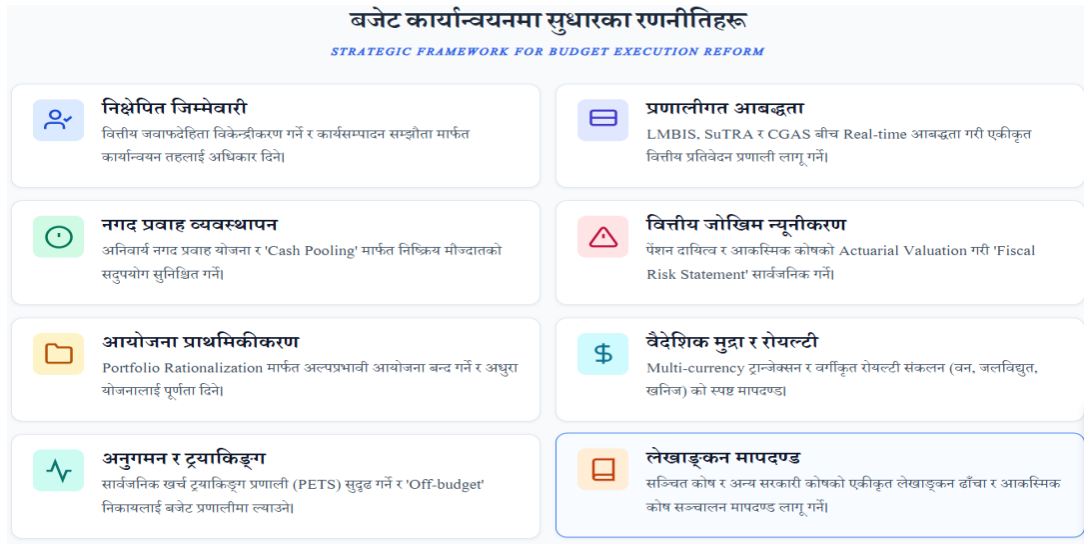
बजेट कार्यान्वयनमा सुधारका रणनीतिहरू

STRATEGIC FRAMEWORK FOR BUDGET EXECUTION REFORM

निक्षेपित जिम्मेवारी
वित्तीय जवाफदेहिता विकेन्द्रीकरण गर्ने र कार्यसम्पादन सम्झौता मार्फत कार्यान्वयन तहलाई अधिकार दिने।

प्रणालीगत आबद्धता
LMBIS, SuTRA र CGAS बीच Real-time आबद्धता गरी एकीकृत वित्तीय प्रतिवेदन प्रणाली लागू गर्ने।

नगद प्रवाह व्यवस्थापन
अनिवार्य नगद प्रवाह योजना र 'Cash Pooling' मार्फत निष्क्रिय मौज्दातको सदुपयोग सुनिश्चित गर्ने।

वित्तीय जोखिम न्यूनीकरण
पेंशन दायित्व र आकस्मिक कोषको Actuarial Valuation गरी 'Fiscal Risk Statement' सार्वजनिक गर्ने।

आयोजना प्राथमिकीकरण
Portfolio Rationalization मार्फत अल्पप्रभावी आयोजना बन्द गर्ने र अधुरा योजनालाई पूर्णता दिने।

वैदेशिक मुद्रा र रोयल्टी
Multi-currency ट्रान्जेक्सन र वर्गीकृत रोयल्टी संकलन (वन, जलविद्युत, खनिज) को स्पष्ट मापदण्ड।

अनुगमन र ट्र्याकिङ्ग
सार्वजनिक खर्च ट्र्याकिङ्ग प्रणाली (PETS) सुदृढ गर्ने र 'Off-budget' निकायलाई बजेट प्रणालीमा ल्याउने।

लेखाङ्कन मापदण्ड
सञ्चित कोष र अन्य सरकारी कोषको एकीकृत लेखाङ्कन ढाँचा र आकस्मिक कोष सञ्चालन मापदण्ड लागू गर्ने।